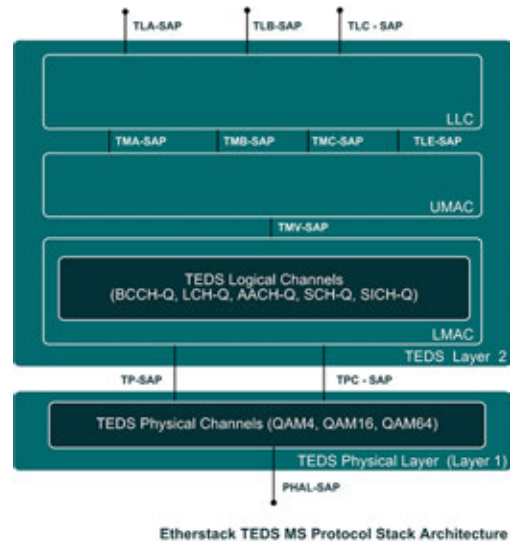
TLA-SAP
TLB-SAP
TLC - SAP

LLC

TMA-SAP
TMB-SAP
TMC-SAP
TLE-SAP

UMAC

TMV-SAP

TEDS Logical Channels
(BCCH-Q, LCH-Q, AACH-Q, SCH-Q, SICH-Q)

LMAC

TEDS Layer 2

TP-SAP
TPC - SAP

TEDS Physical Channels (QAM4, QAM16, QAM64)

TEDS Physical Layer (Layer 1)

PHAL-SAP

Etherstack TEDS MS Protocol Stack Architecture